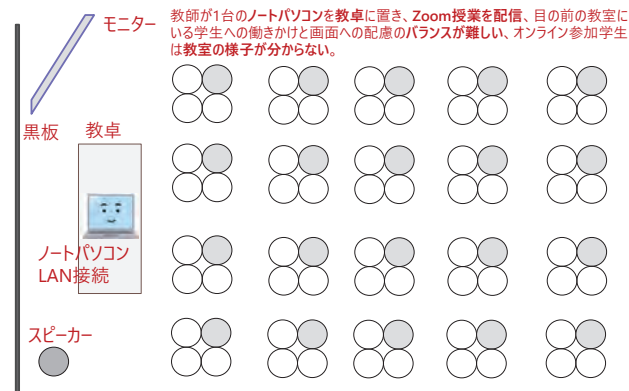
モニター

教師が1台のノートパソコンを教卓に置き、Zoom授業を配信、目の前の教室にいる学生への働きかけと画面への配慮のバランスが難しい、オンライン参加学生は教室の様子が分からない。

黒板

教卓

ノートパソコン
LAN接続

スピーカー